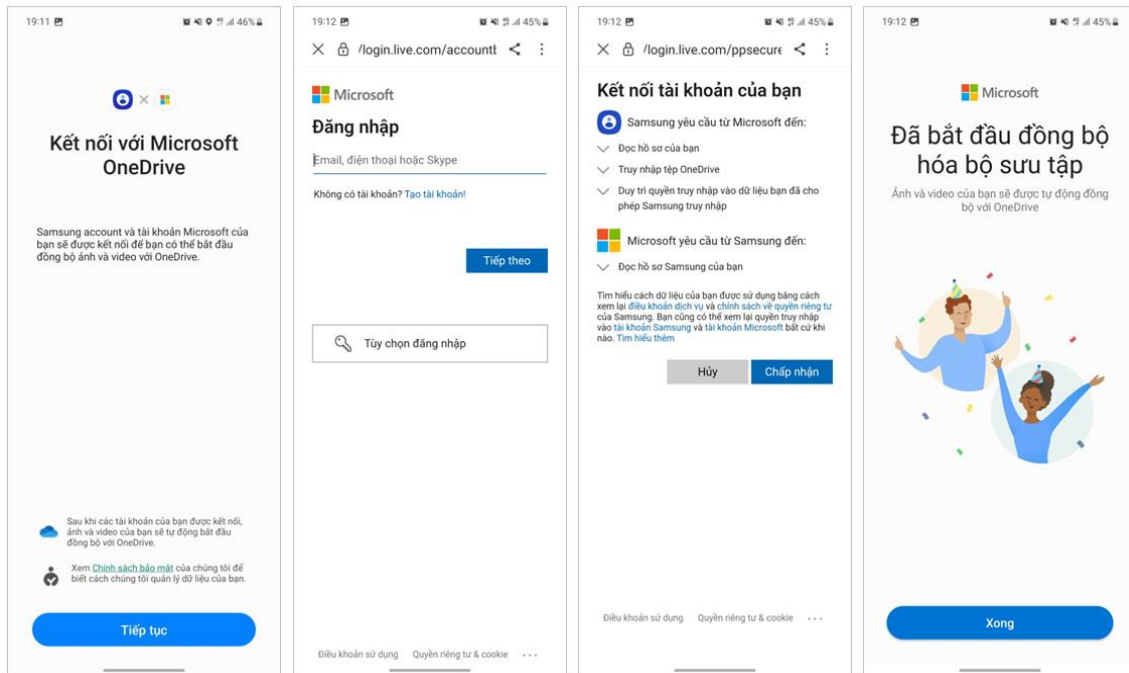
19:11 46%

Kết nối với Microsoft OneDrive

Samsung account và tài khoản Microsoft của bạn sẽ được kết nối để bạn có thể bắt đầu đồng bộ ảnh và video với OneDrive.

Sau khi các tài khoản của bạn được kết nối, ảnh và video của bạn sẽ tự động bắt đầu đồng bộ với OneDrive.

Xem Chính sách bảo mật của chúng tôi để biết cách chúng tôi quản lý dữ liệu của bạn.

Tiếp tục

19:12 45%

/login.live.com/account

Microsoft

Đăng nhập

Email, điện thoại hoặc Skype

Không có tài khoản? Tạo tài khoản!

Tiếp theo

Tùy chọn đăng nhập

Điều khoản sử dụng Quyền riêng tư & cookie ...

19:12 45%

/login.live.com/ppsecure

Kết nối tài khoản của bạn

Samsung yêu cầu từ Microsoft đến:

Đọc hồ sơ của bạn

Truy nhập tệp OneDrive

Duy trì quyền truy nhập vào dữ liệu bạn đã cho phép Samsung truy nhập

Microsoft yêu cầu từ Samsung đến:

Đọc hồ sơ Samsung của bạn

Tìm hiểu cách dữ liệu của bạn được sử dụng bằng cách xem lại điều khoản dịch vụ và chính sách về quyền riêng tư của Samsung. Bạn cũng có thể xem lại quyền truy nhập vào tài khoản Samsung và tài khoản Microsoft bất cứ khi nào. Tìm hiểu thêm

Hủy Chấp nhận

Điều khoản sử dụng Quyền riêng tư & cookie ...

19:12 45%

Microsoft

Đã bắt đầu đồng bộ hóa bộ sưu tập

Ảnh và video của bạn sẽ được tự động đồng bộ với OneDrive

Xong